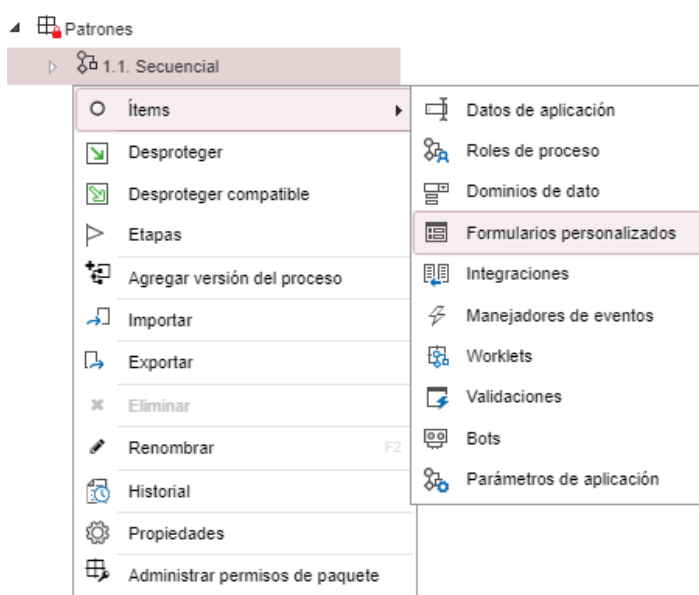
Patrones

1.1. Secuencial

Ítems
Desproteger
Desproteger compatible
Etapas
Agregar versión del proceso
Importar
Exportar
Eliminar
Renombrar F2
Historial
Propiedades
Administrar permisos de paquete

Datos de aplicación
Roles de proceso
Dominios de dato
Formularios personalizados
Integraciones
Manejadores de eventos
Worklets
Validaciones
Bots
Parámetros de aplicación